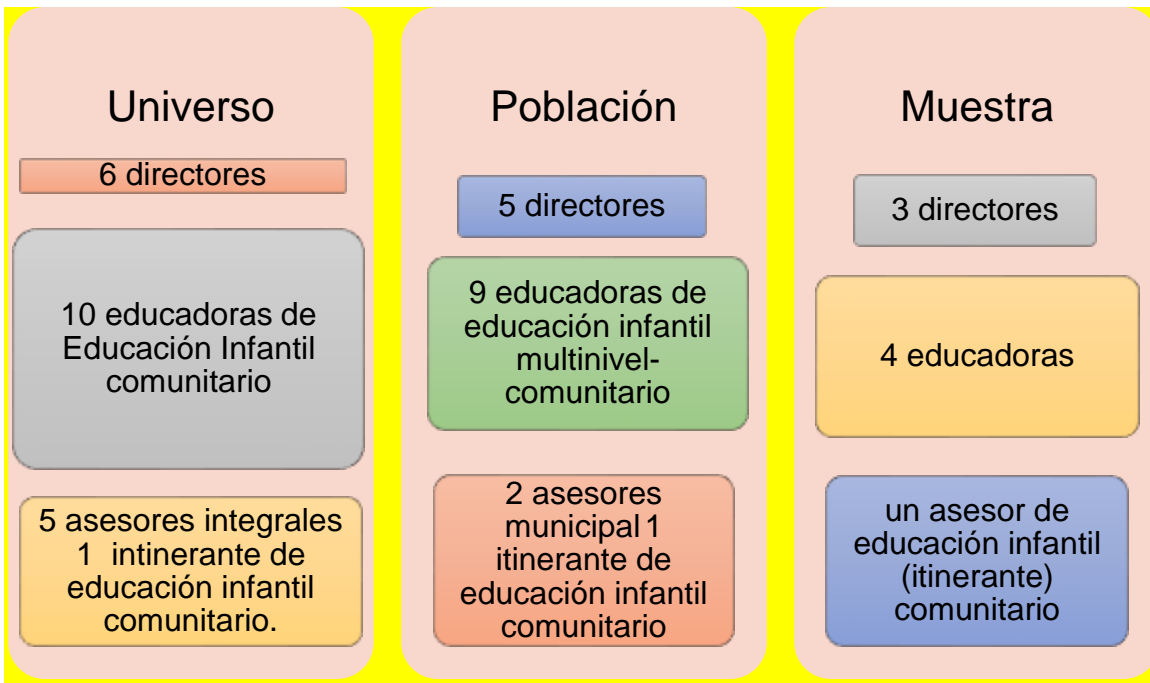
Universo

6 directores

10 educadoras de Educación Infantil comunitario

5 asesores integrales 1 intinerante de educación infantil comunitario.

Población

5 directores

9 educadoras de educación infantil multinivel-comunitario

2 asesores municipal 1 itinerante de educación infantil comunitario

Muestra

3 directores

4 educadoras

un asesor de educación infantil (itinerante) comunitario